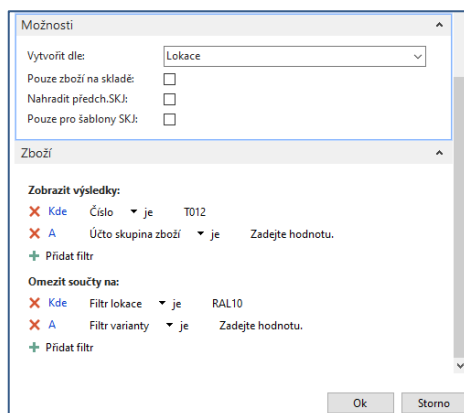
Možnosti

Vytvořit dle: Lokace

Pouze zboží na skladě:

Nahradit předch.SKJ:

Pouze pro šablony SKJ:

Zboží

Zobrazit výsledky:

Kde Číslo je T012

A Účto skupina zboží je Zadejte hodnotu.

Přidat filtr

Omezit součty na:

Kde Filtr lokace je RAL10

A Filtr varianty je Zadejte hodnotu.

Přidat filtr

Ok Storno